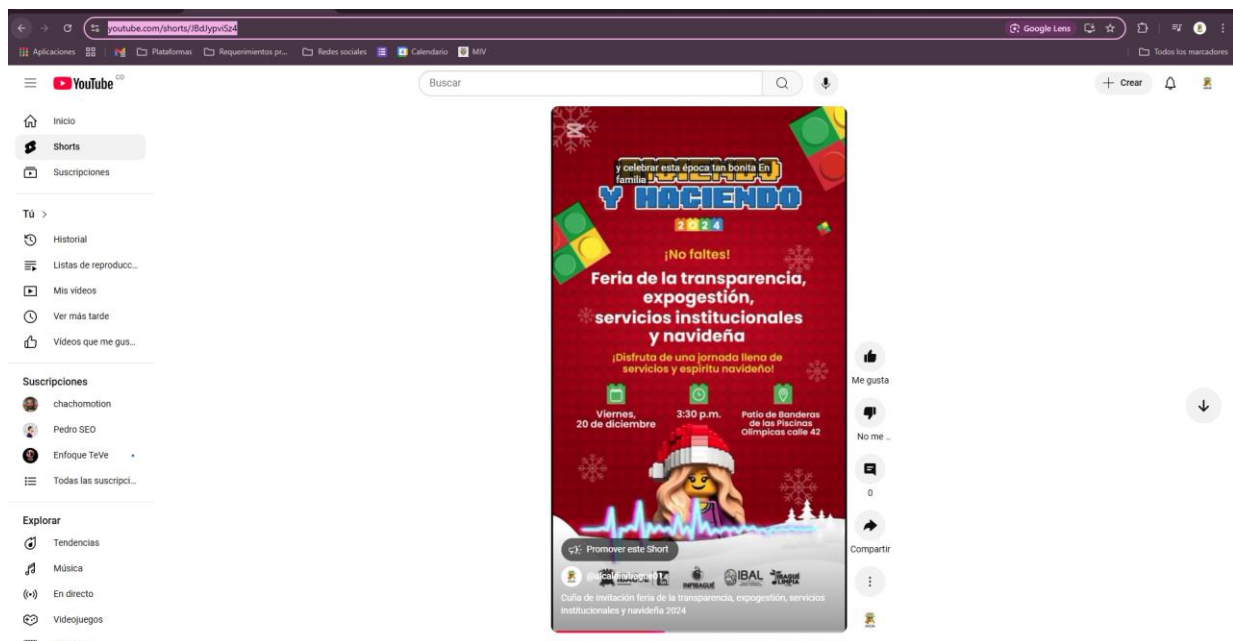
youtube.com/shorts/J8dJypviSz4

Google Lens

Aplicaciones | Plataformas | Requerimientos pr... | Redes sociales | Calendario | MIV

Todos los marcadores

YouTube CO

Buscar

+ Crear

Inicio
Shorts
Suscripciones

Tú >
Historial
Listas de reproducc...
Mis videos
Ver más tarde
Videos que me gus...

Suscripciones
chachomotion
Pedro SEO
Enfoque TeVe
Todas las suscripci...

Explorar
Tendencias
Música
En directo
Videojuegos

y celebrar esta época tan bonita En familia

Y HACIENDO
2024

¡No faltes!
Feria de la transparencia, expogestión, servicios institucionales y navideña

¡Disfruta de una jornada llena de servicios y espíritu navideño!

Viernes, 20 de diciembre
3:30 p.m.
Patio de Banderas de las Piscinas Olímpicas calle 42

Promover este Short

@alcaldiaibague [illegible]

INFIBAGUÉ
IBAL
IBAGUÉ LIMPIA

Cuña de invitación feria de la transparencia, expogestión, servicios institucionales y navideña 2024

Me gusta
No me ...
0
Compartir